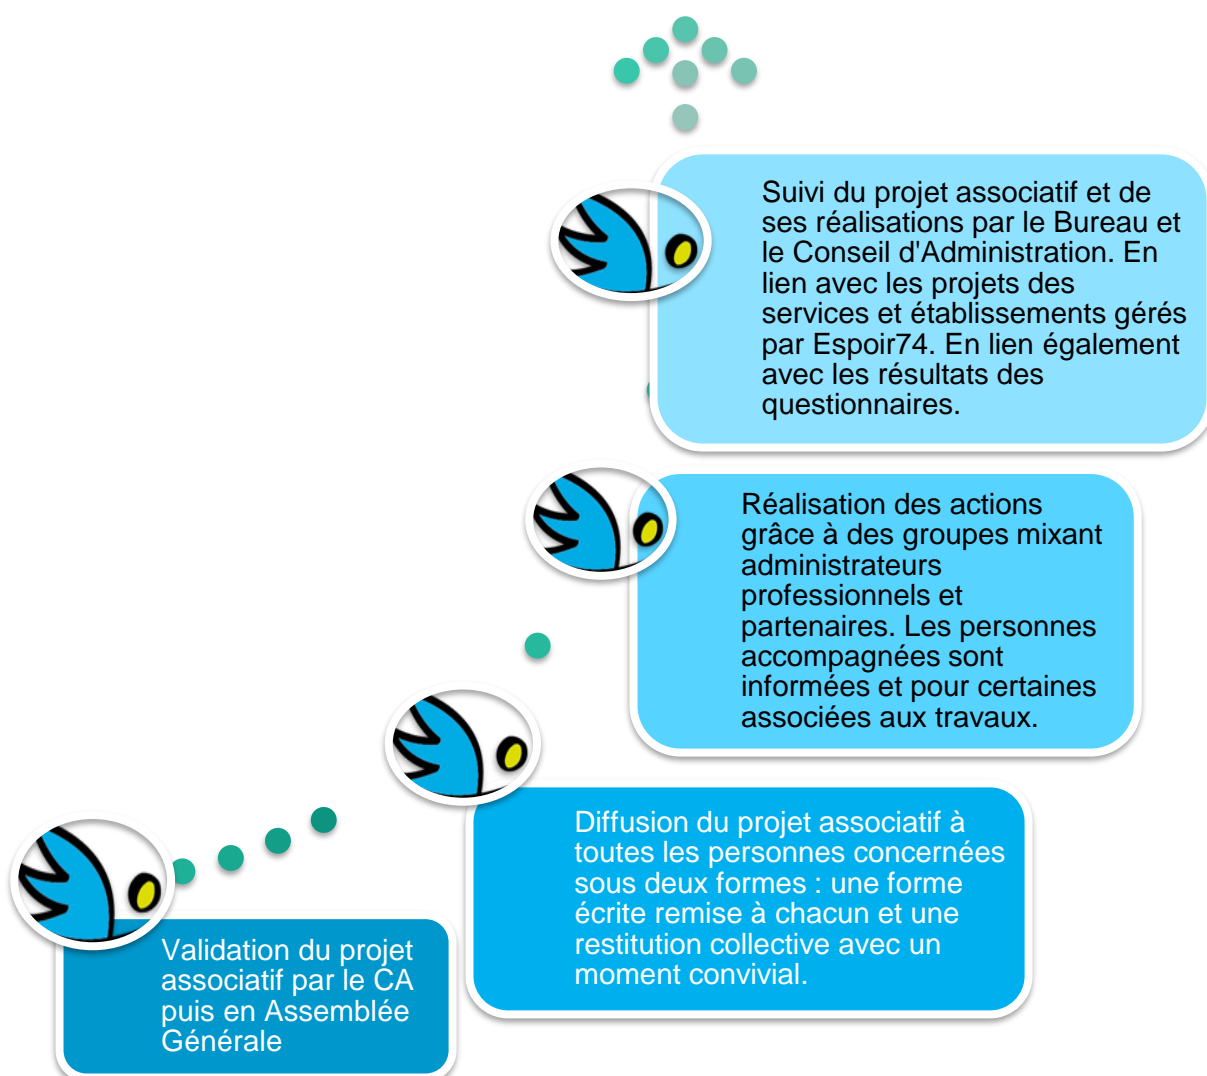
Validation du projet associatif par le CA puis en Assemblée Générale

Diffusion du projet associatif à toutes les personnes concernées sous deux formes : une forme écrite remise à chacun et une restitution collective avec un moment convivial.

Réalisation des actions grâce à des groupes mixant administrateurs professionnels et partenaires. Les personnes accompagnées sont informées et pour certaines associées aux travaux.

Suivi du projet associatif et de ses réalisations par le Bureau et le Conseil d'Administration. En lien avec les projets des services et établissements gérés par Espoir74. En lien également avec les résultats des questionnaires.